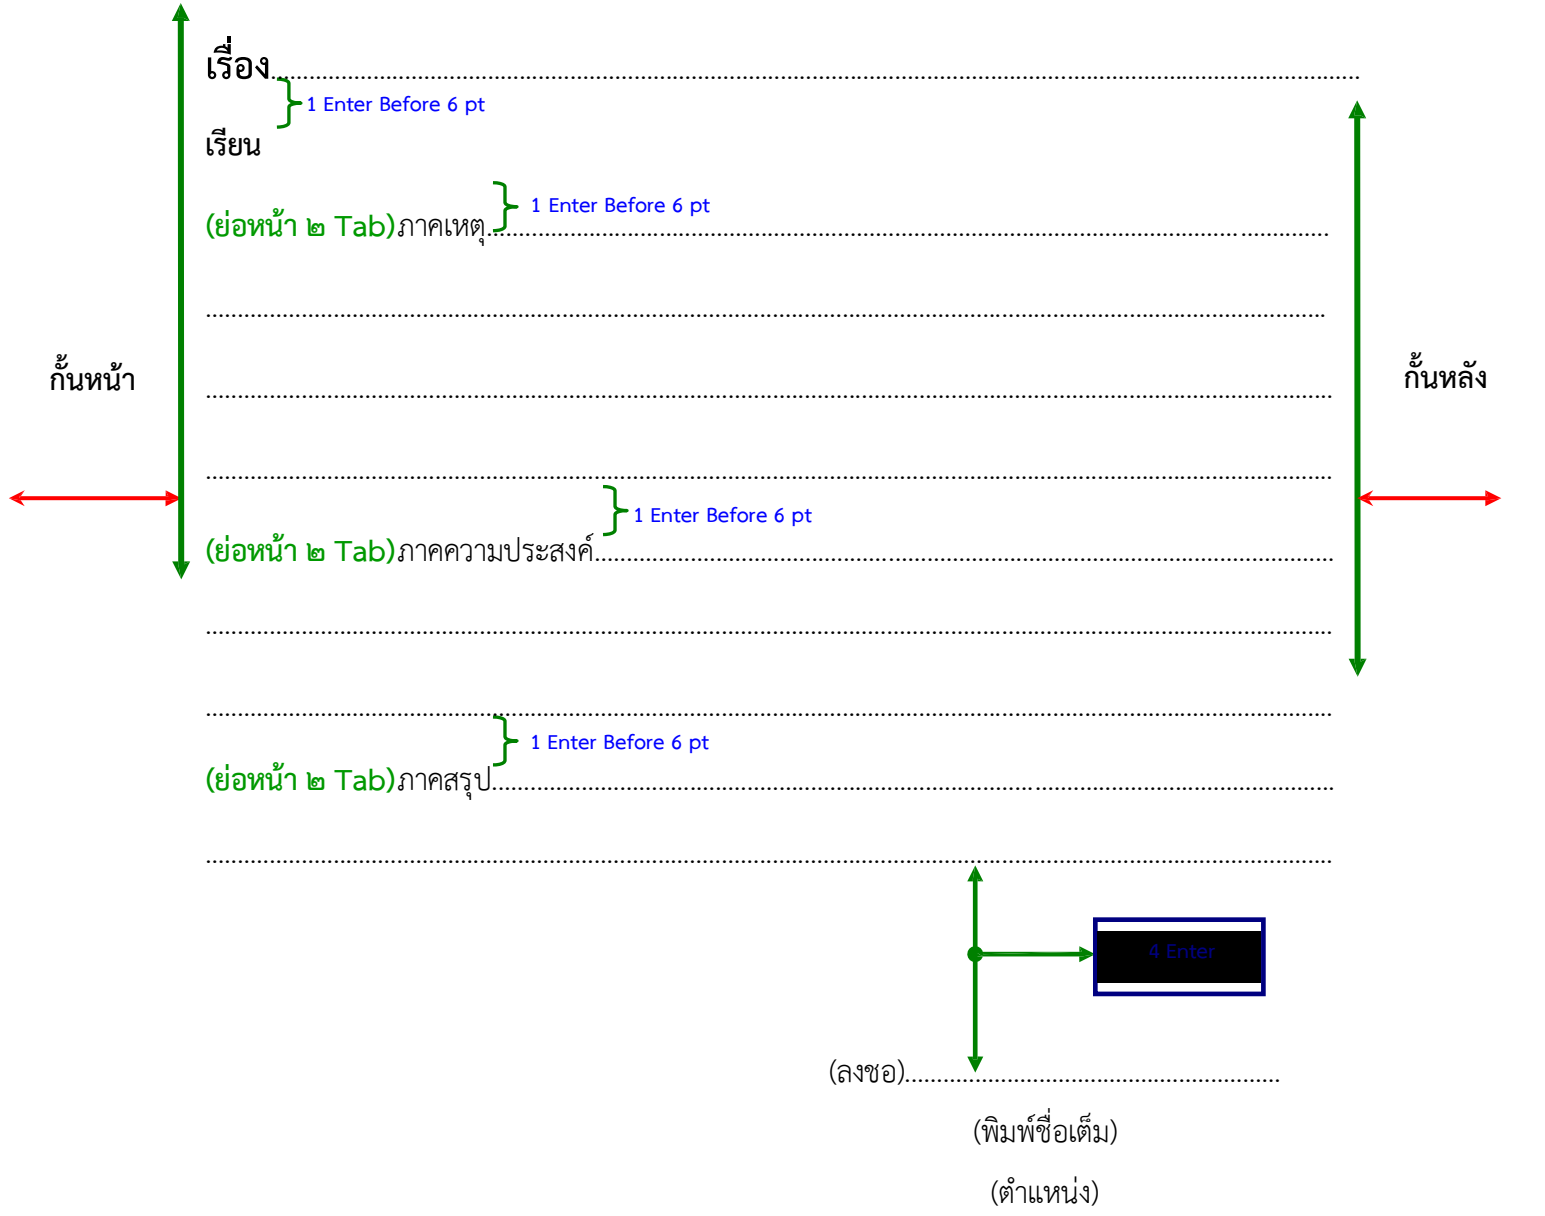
เรื่อง..........................................................................................................

1 Enter Before 6 pt

เรียน

1 Enter Before 6 pt

(ย่อหน้า ๒ Tab)ภาคเหตุ.................................................................................

..........................................................................................................................

..........................................................................................................................

..........................................................................................................................

กั้นหน้า

กั้นหลัง

1 Enter Before 6 pt

(ย่อหน้า ๒ Tab)ภาคความประสงค์....................................................................

..........................................................................................................................

..........................................................................................................................

1 Enter Before 6 pt

(ย่อหน้า ๒ Tab)ภาคสรุป..................................................................................

..........................................................................................................................

4 Enter

(ลงชอ).............................................................

(พิมพ์ชื่อเต็ม)

(ตำแหน่ง)